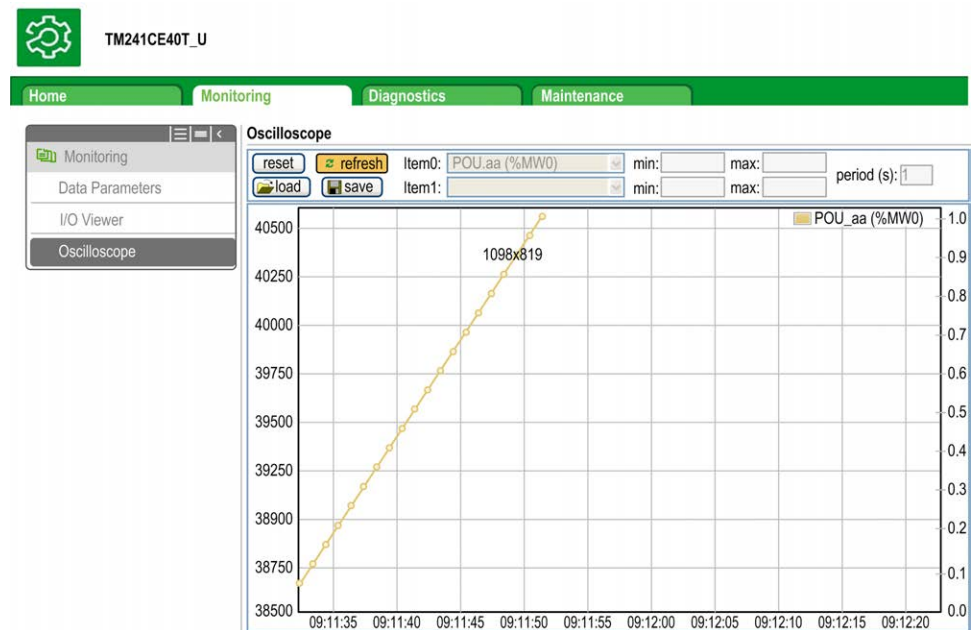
TM241CE40T_U

Home Monitoring Diagnostics Maintenance

Monitoring
Data Parameters
I/O Viewer
Oscilloscope

Oscilloscope

reset refresh Item0: POU.aa (%MW0) min: max:
load save Item1: min: max: period (s): 1

POU_aa (%MW0)

1098x819

40500
40250
40000
39750
39500
39250
38900
38750
38500

1.0
0.9
0.8
0.7
0.6
0.5
0.4
0.3
0.2
0.1
0.0

09:11:35 09:11:40 09:11:45 09:11:50 09:11:55 09:12:00 09:12:05 09:12:10 09:12:15 09:12:20